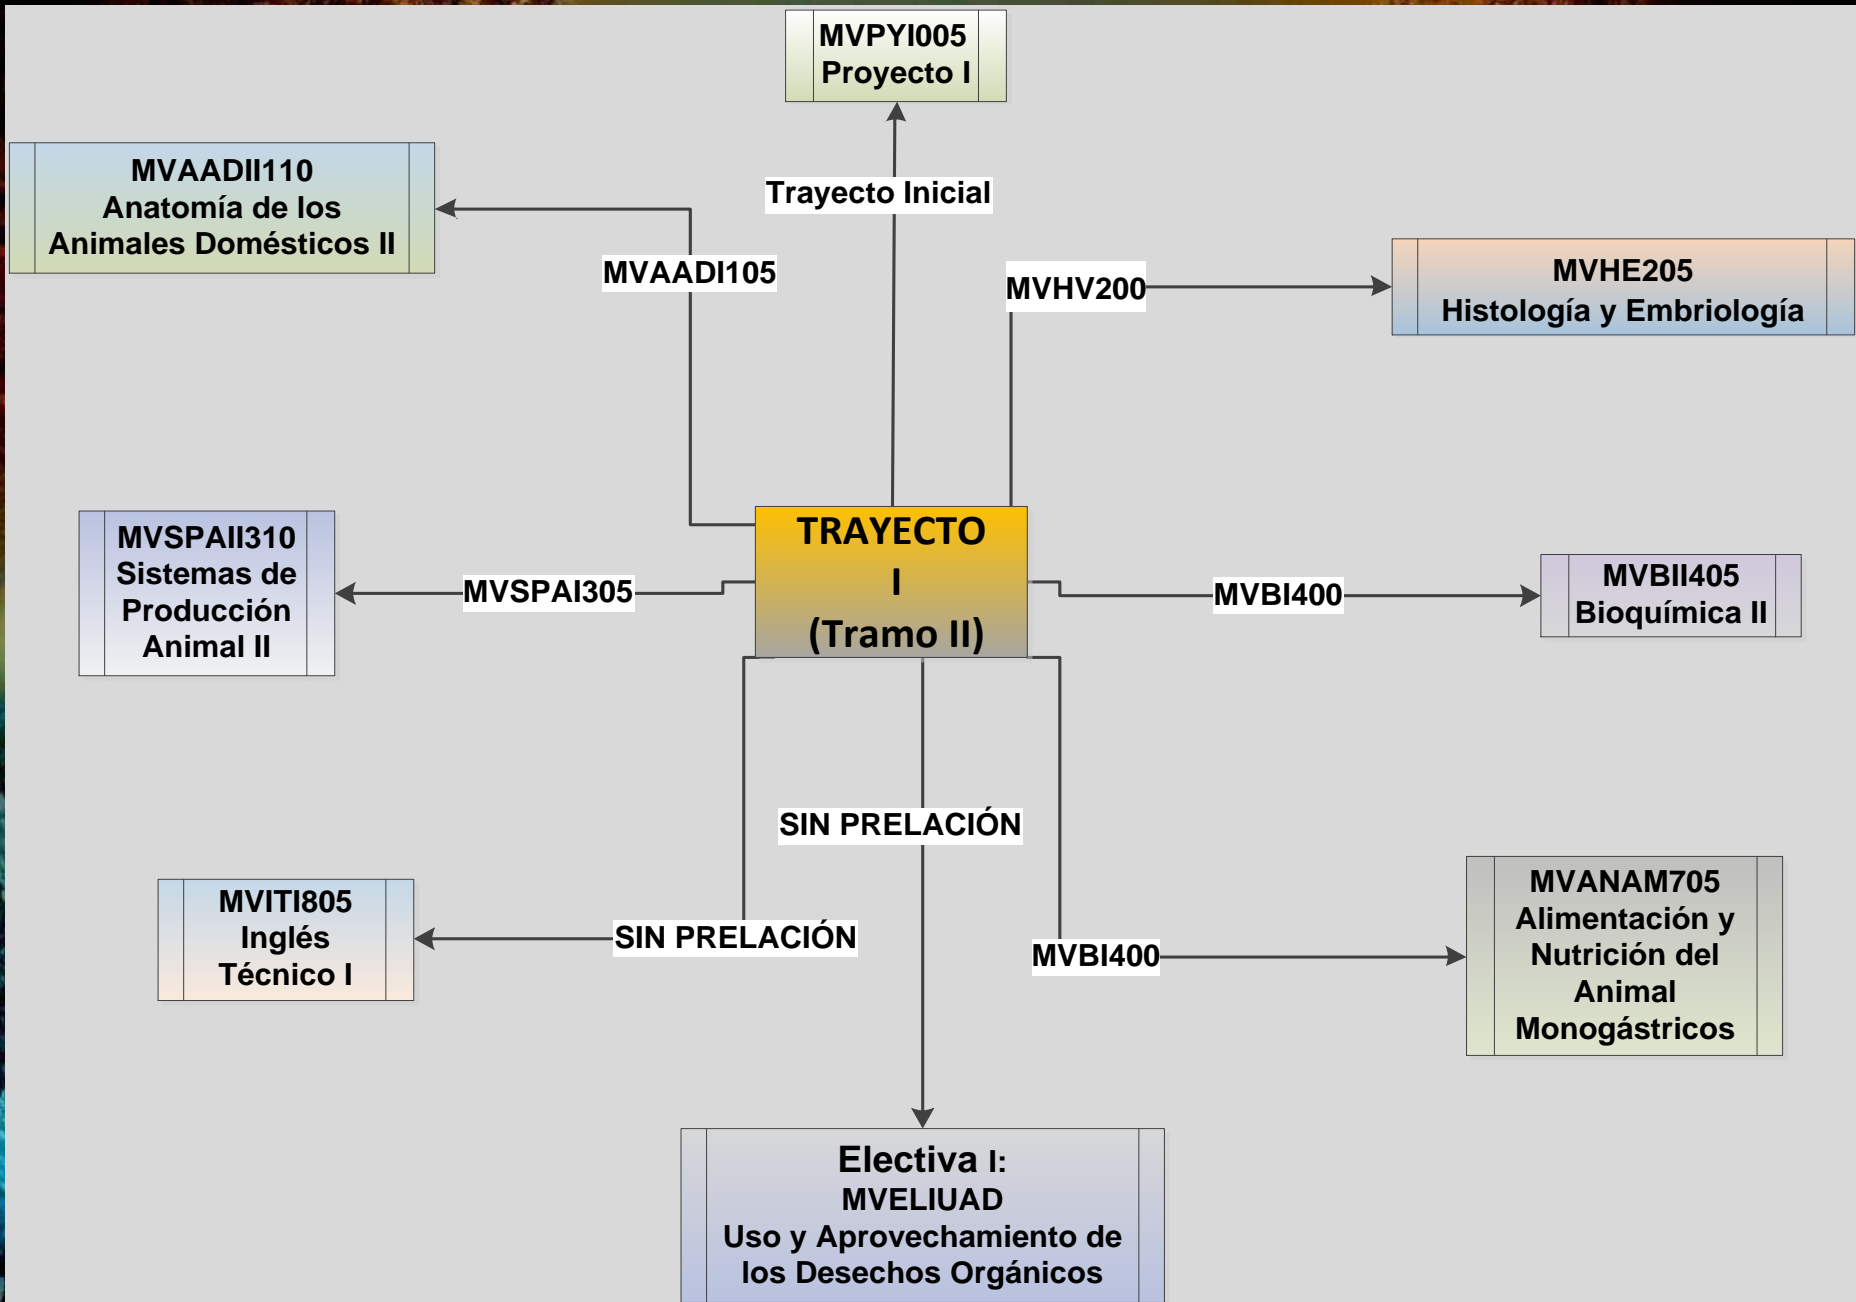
MVPYI005
Proyecto I

Trayecto Inicial

MVAADII110
Anatomía de los Animales Domésticos II

MVAADI105

MVHV200

MVHE205
Histología y Embriología

TRAYECTO I
(Tramo II)

MVSPAII310
Sistemas de Producción Animal II

MVSPAI305

MVBI400

MVBII405
Bioquímica II

SIN PRELACIÓN

MVITI805
Inglés Técnico I

SIN PRELACIÓN

MVBI400

MVANAM705
Alimentación y Nutrición del Animal Monogástricos

Electiva I:
MVELIUAD
Uso y Aprovechamiento de los Desechos Orgánicos